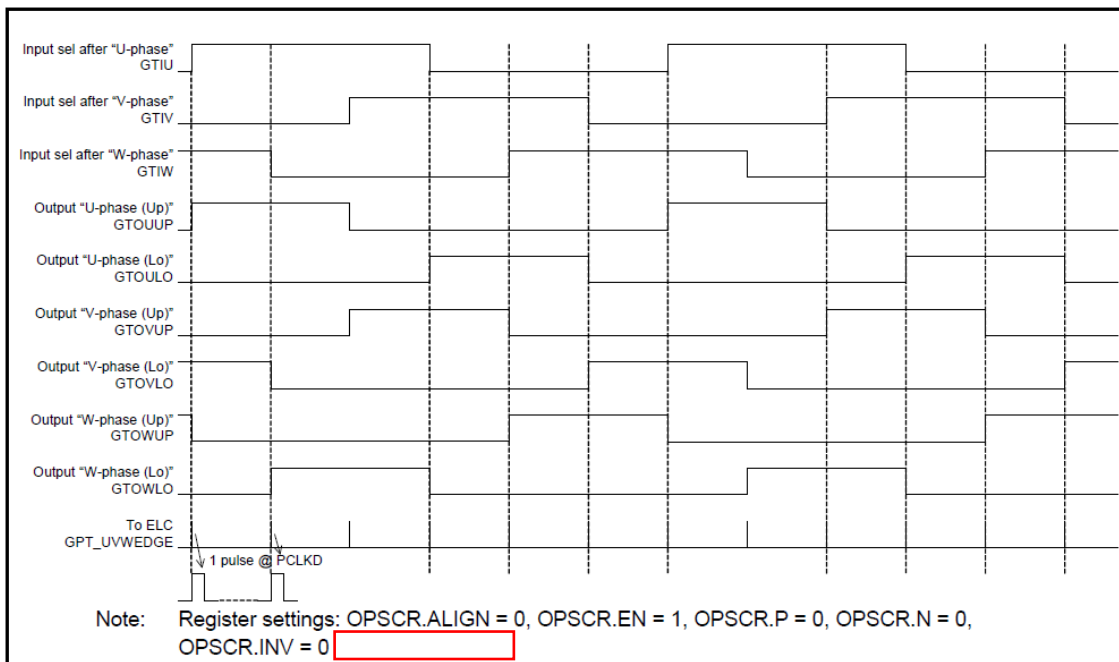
Input sel after "U-phase"
GTIU

Input sel after "V-phase"
GTIV

Input sel after "W-phase"
GTIW

Output "U-phase (Up)"
GTOUUP

Output "U-phase (Lo)"
GTOULO

Output "V-phase (Up)"
GTOVUP

Output "V-phase (Lo)"
GTOVLO

Output "W-phase (Up)"
GTOWUP

Output "W-phase (Lo)"
GTOWLO

To ELC
GPT_UVWEDGE

1 pulse @ PCLKD

Note: Register settings: OPSCR.ALIGN = 0, OPSCR.EN = 1, OPSCR.P = 0, OPSCR.N = 0, OPSCR.INV = 0